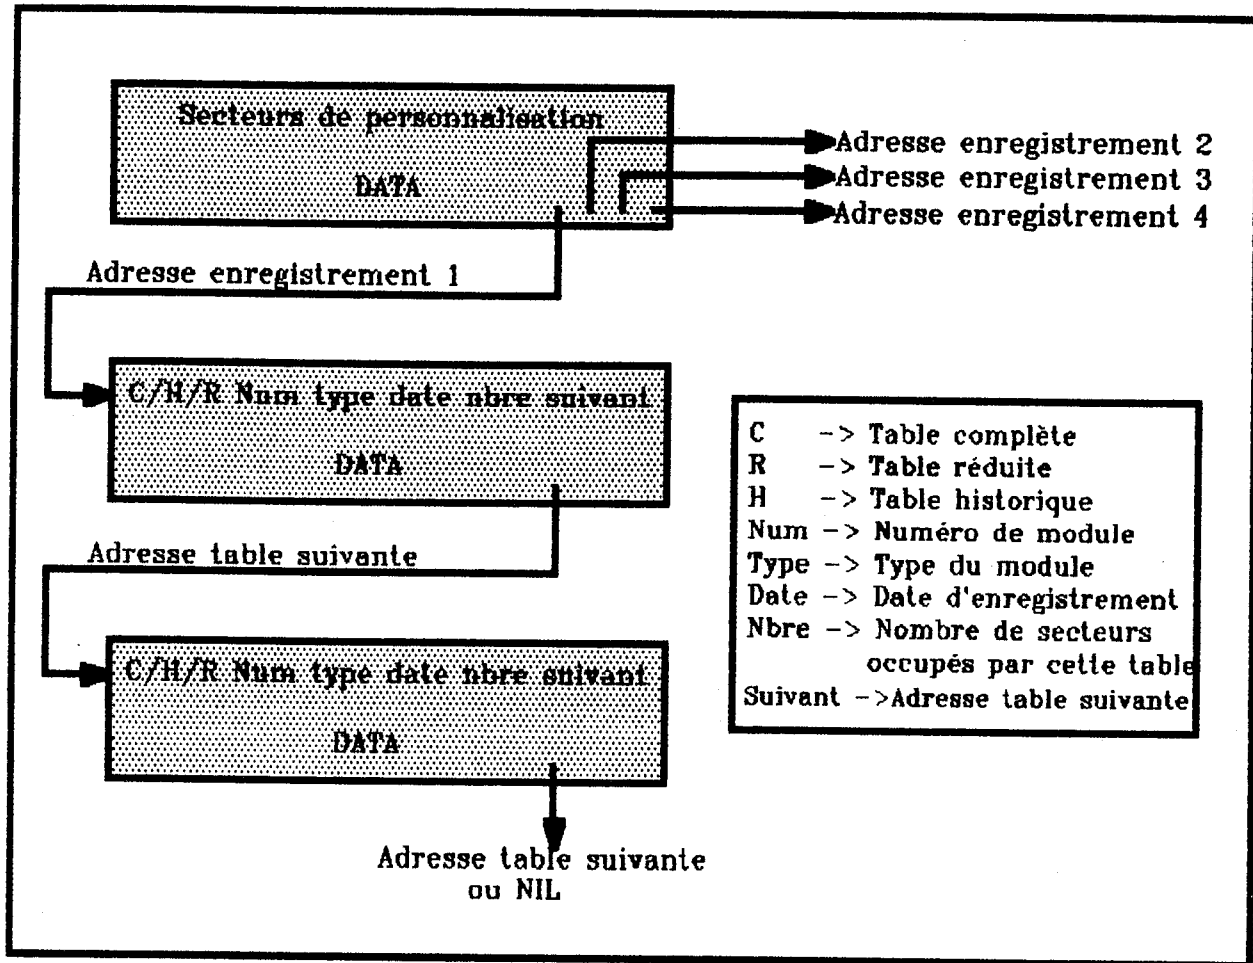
Secteurs de personnalisation

DATA

Adresse enregistrement 2
Adresse enregistrement 3
Adresse enregistrement 4

Adresse enregistrement 1

C/H/R Num type date nbre suivant

DATA

Adresse table suivante

C/H/R Num type date nbre suivant

DATA

Adresse table suivante ou NIL

C -> Table complète
R -> Table réduite
H -> Table historique
Num -> Numéro de module
Type -> Type du module
Date -> Date d'enregistrement
Nbre -> Nombre de secteurs occupés par cette table
Suivant ->Adresse table suivante